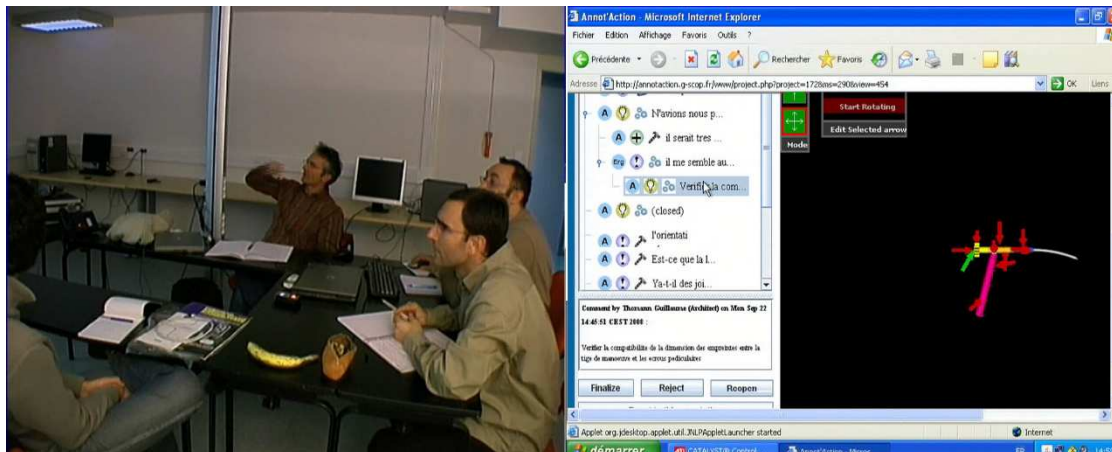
Annot'Action - Microsoft Internet Explorer

Fichier Edition Affichage Favoris Outils ?

Précédente Rechercher Favoris

Adresse http://annotaction.g-scop.fr/www/project.php?project=172&ms=290&view=454 OK Liens

N'avions nous p...

il serait tres ...

il me semble au...

Verifi la com...

(closed)

l'orientati

Est-ce que la l...

Ya-t-il des joi...

Comment by Thomann Guillaume (Architect) on Mon Sep 22 14:46:51 CEST 2008 :

Verifier la compatibilite de la dimension des empreintes entre la tige de manoeuvre et les ecrous pediculaires

Finalize Reject Reopen

Start Rotating

Edit Selected arrow

Mode

Applet org.jdesktop.applet.util.JNLPAppletLauncher started

Internet

démarrer